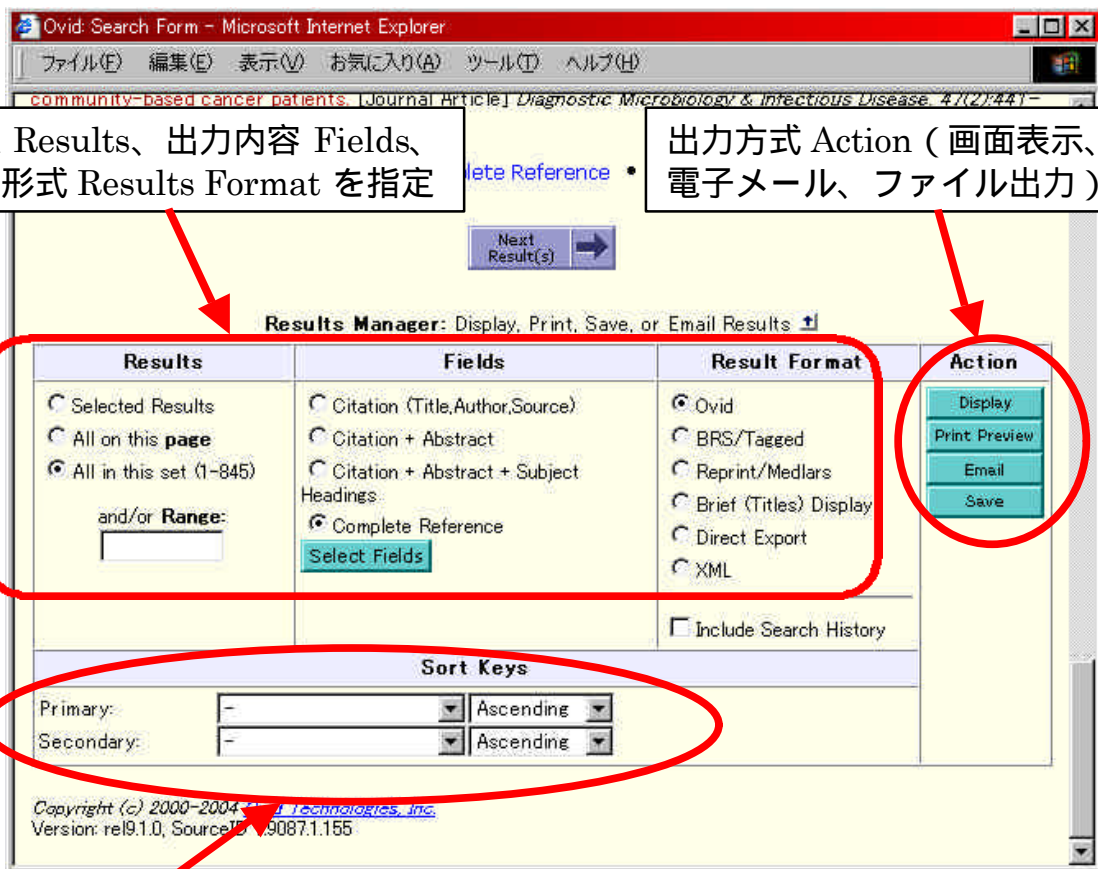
Ovid: Search Form - Microsoft Internet Explorer

ファイル(F) 編集(E) 表示(V) お気に入り(A) ツール(T) ヘルプ(H)

community-based cancer patients. [Journal Article] Diagnostic Microbiology & Infectious Disease. 47(2):441-

Results、出力内容 Fields、形式 Results Format を指定

lete Reference •

出力方式 Action ( 画面表示、電子メール、ファイル出力 )

Next Result(s)

Results Manager: Display, Print, Save, or Email Results

| Results | Fields | Result Format | Action |
|---|---|---|---|
| Selected Results<br>All on this page<br>All in this set (1-845)<br>and/or Range: | Citation (Title,Author,Source)<br>Citation + Abstract<br>Citation + Abstract + Subject Headings<br>Complete Reference<br>Select Fields | Ovid<br>BRS/Tagged<br>Reprint/Medlars<br>Brief (Titles) Display<br>Direct Export<br>XML<br>Include Search History | Display<br>Print Preview<br>Email<br>Save |

Sort Keys

Primary: - Ascending
Secondary: - Ascending

Copyright (c) 2000-2004 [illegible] Technologies, Inc.
Version: rel9.1.0, SourceID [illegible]9087.1.155